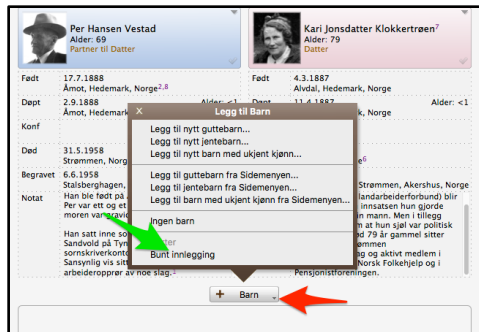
Per Hansen Vestad
Alder: 69
Partner til Datter

Kari Jonsdatter Klokkertrøen⁷
Alder: 79
Datter

Født 17.7.1888
Åmot, Hedemark, Norge²,⁸

Født 4.3.1887
Alvdal, Hedemark, Norge

Døpt 2.9.1888
Åmot, Hedemark, Norge
Alder: <1

Døpt 11.4.1887
Alder: <1

Konf

Død 31.5.1958
Strømmen, Norge

Død
⁶

Begravet 6.6.1958
Stalsberghagen,

Strømmen, Akershus, Norge

Notat Han ble født på
Per var ett og et
moren var gravid

Han satt inne so
Sandvold på Tyn
sornskriverkonto
Sansynlig vis sitt
arbeideropprør av noe slag.¹

landarbeiderforbund) blir
innsatsen hun gjorde
in mann. Men i tillegg
at hun sjøl var politisk
d 79 år gammel sitter
trømmen
g og aktivt medlem i
Norsk Folkehjelp og i
Pensjonistforeningen.

X Legg til Barn
Legg til nytt guttebarn...
Legg til nytt jentebarn...
Legg til nytt barn med ukjent kjønn...
Legg til guttebarn fra Sidemenyen...
Legg til jentebarn fra Sidemenyen...
Legg til barn med ukjent kjønn fra Sidemenyen...
Ingen barn
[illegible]
Bunt innlegging

+ Barn